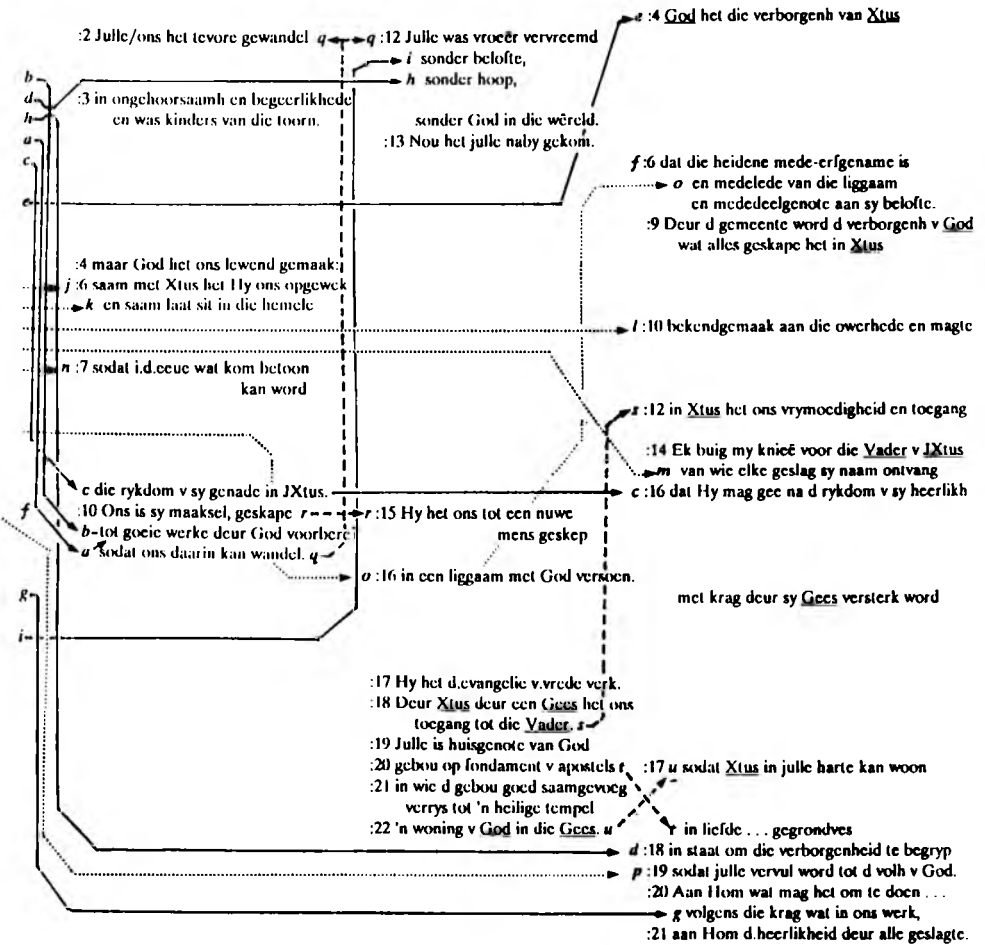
:2 Julle/ons het tevore gewandel q — q :12 Julle was vroeër vervreemd
i sonder belofte,
h sonder hoop,
sonder God in die wêreld.
:13 Nou het julle naby gekom.

e :4 God het die verborgenh van Xtus

b
d
h
a
c
e

:3 in ongehoorsaamh en begeerlikhede en was kinders van die toorn.

f :6 dat die heidene mede-erfgename is
o en medelede van die liggaam en mededeelgenote aan sy belofte.
:9 Deur d gemeente word d verborgenh v God wat alles geskape het in Xtus

:4 maar God het ons lewend gemaak;
j :6 saam met Xtus het Hy ons opgewek
k en saam laat sit in die hemele

l :10 bekendgemaak aan die owerhede en magte

n :7 sodat i.d.eeue wat kom betoon kan word

s :12 in Xtus het ons vrymoedigheid en toegang

:14 Ek buig my knieë voor die Vader v JXtus
m van wie elke geslag sy naam ontvang

c die rykdom v sy genade in JXtus.
c :16 dat Hy mag gee na d rykdom v sy heerlikh

f
:10 Ons is sy maaksel, geskape r — r :15 Hy het ons tot een nuwe mens geskep
b tot goeie werke deur God voorberei
a sodat ons daarin kan wandel. q
o :16 in een liggaam met God versoen.

met krag deur sy Gees versterk word

g
i

:17 Hy het d.evangelie v.vrede verk.
:18 Deur Xtus deur een Gees het ons toegang tot die Vader. s
:19 Julle is huisgenote van God
:20 gebou op fondament v apostels t
:17 u sodat Xtus in julle harte kan woon
:21 in wie d gebou goed saamgevoeg verrys tot 'n heilige tempel
:22 'n woning v God in die Gees. u
t in liefde . . . gegrondves
d :18 in staat om die verborgenheid te begryp
p :19 sodat julle vervul word tot d volh v God.
:20 Aan Hom wat mag het om te doen . . .
g volgens die krag wat in ons werk,
:21 aan Hom d.heerlikheid deur alle geslagte.